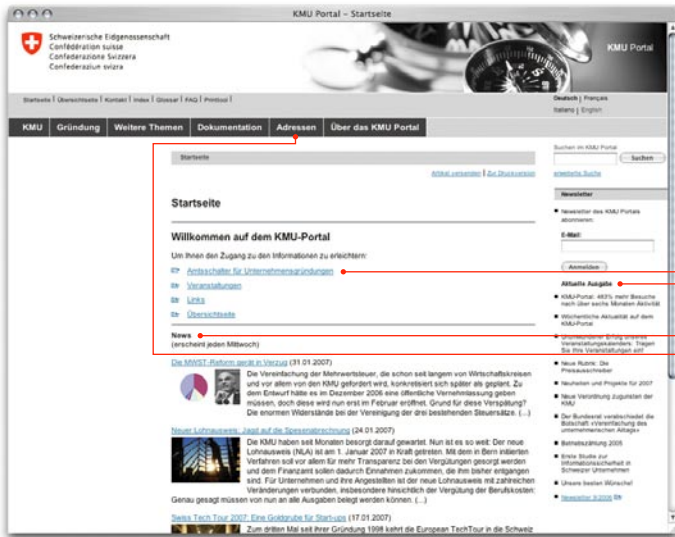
KMU Portal – Startseite

Schweizerische Eidgenossenschaft
Confédération suisse
Confederazione Svizzera
Confederaziun svizra

KMU Portal

Startseite | Übersichtseite | Kontakt | Index | Glossar | FAQ | Printtool

Deutsch | Français
Italiano | English

KMU | Gründung | Weitere Themen | Dokumentation | Adressen | Über das KMU Portal

Startseite

Artikel versenden | Zur Druckversion

Startseite

Willkommen auf dem KMU-Portal

Um Ihnen den Zugang zu den Informationen zu erleichtern:

Anlaufstellen für Unternehmensgründungen

Veranstaltungen

Links

Übersichtseite

News
(erscheint jeden Mittwoch)

Die MWST-Reform gerät in Verzug (31.01.2007)

Die Vereinfachung der Mehrwertsteuer, die schon seit langem von Wirtschaftskreisen und vor allem von den KMU gefordert wird, konkretisiert sich später als geplant. Zu dem Entwurf hätte es im Dezember 2006 eine öffentliche Vernehmlassung geben müssen, doch diese wird nun erst im Februar eröffnet. Grund für diese Verspätung? Die enormen Widerstände bei der Vereinigung der drei bestehenden Steuersätze. (...)

Neuer Lohnausweis: Jagd auf die Spesenabrechnung (24.01.2007)

Die KMU haben seit Monaten besorgt darauf gewartet. Nun ist es so weit: Der neue Lohnausweis (NLA) ist am 1. Januar 2007 in Kraft getreten. Mit dem in Bern initiierten Verfahren soll vor allem für mehr Transparenz bei den Vergütungen gesorgt werden und dem Finanzamt sollen dadurch Einnahmen zukommen, die ihm bisher entgangen sind. Für Unternehmen und ihre Angestellten ist der neue Lohnausweis mit zahlreichen Veränderungen verbunden, insbesondere hinsichtlich der Vergütung der Berufskosten: Genau gesagt müssen von nun an alle Ausgaben belegt werden können. (...)

Swiss Tech Tour 2007: Eine Goldgrube für Start-ups (17.01.2007)

Zum dritten Mal seit ihrer Gründung 1998 kehrt die European TechTour in die Schweiz

Suchen im KMU Portal

Suchen

erweiterte Suche

Newsletter

Newsletter des KMU Portals abonnieren:

E-Mail:

Anmelden

Aktuelle Ausgabe

KMU-Portal: 463% mehr Besuche nach über sechs Monaten Aktivität

Wöchentliche Aktualität auf dem KMU-Portal

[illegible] Erfolg unseres Veranstaltungskalenders: Tragen Sie Ihre Veranstaltungen ein!

Neue Rubrik: Die Preisausschreiber

Neuheiten und Projekte für 2007

Neue Verordnung Zugunsten der KMU

Der Bundesrat verabschiedet die Botschaft «Vereinfachung des unternehmerischen Alltags»

Betriebszählung 2005

Erste Studie zur Informationssicherheit in Schweizer Unternehmen

Unsere besten Wünsche!

Newsletter 3/2006